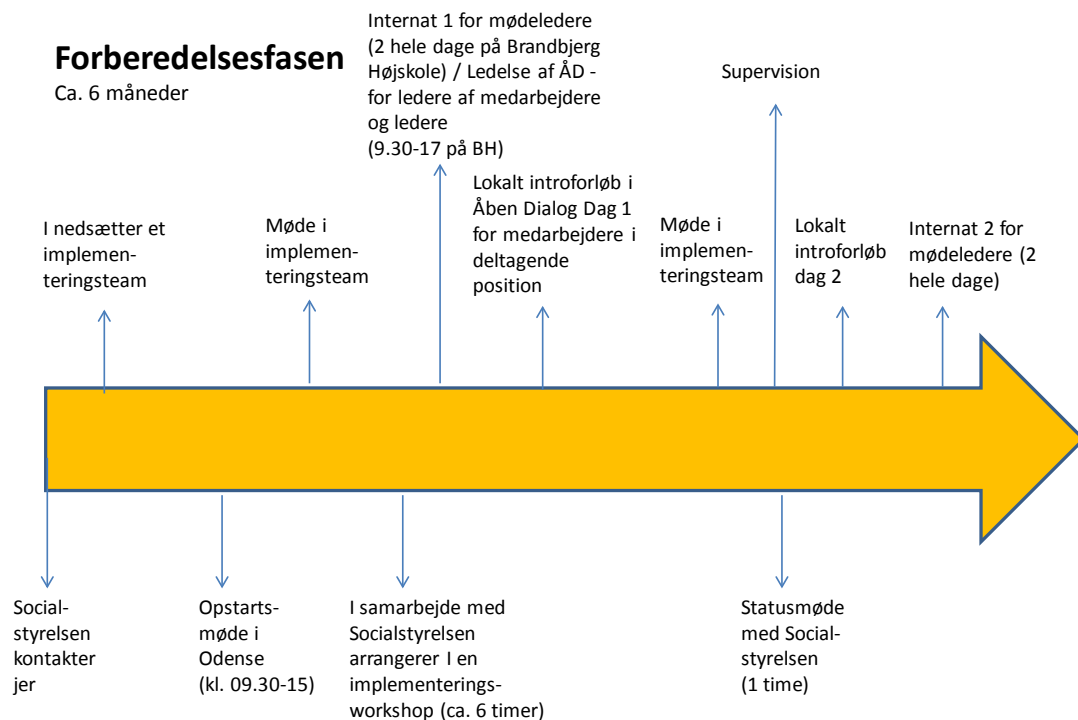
Forberedelsesfasen
Ca. 6 måneder

I nedsætter et implementeringsteam

Møde i implementeringsteam

Internat 1 for mødeledere (2 hele dage på Brandbjerg Højskole) / Ledelse af ÅD - for ledere af medarbejdere og ledere (9.30-17 på BH)

Lokalt introforløb i Åben Dialog Dag 1 for medarbejdere i deltagende position

Møde i implementeringsteam

Supervision

Lokalt introforløb dag 2

Internat 2 for mødeledere (2 hele dage)

Socialstyrelsen kontakter jer

Opstartsmøde i Odense (kl. 09.30-15)

I samarbejde med Socialstyrelsen arrangerer I en implementeringsworkshop (ca. 6 timer)

Statusmøde med Socialstyrelsen (1 time)